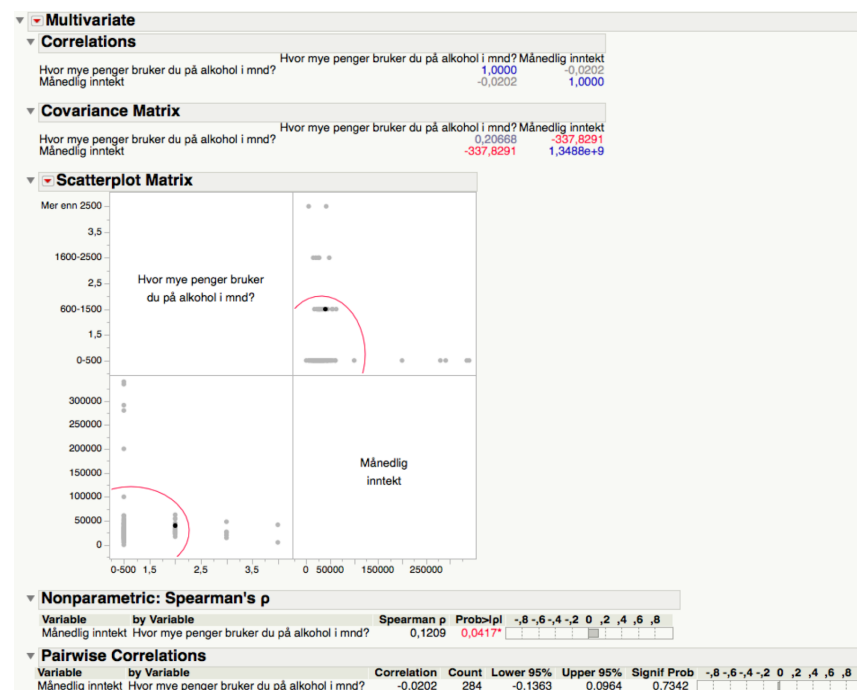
Multivariate

Correlations

| | Hvor mye penger bruker du på alkohol i mnd? | Månedlig inntekt |
|---|---|---|
| Hvor mye penger bruker du på alkohol i mnd? | 1,0000 | -0,0202 |
| Månedlig inntekt | -0,0202 | 1,0000 |

Covariance Matrix

| | Hvor mye penger bruker du på alkohol i mnd? | Månedlig inntekt |
|---|---|---|
| Hvor mye penger bruker du på alkohol i mnd? | 0,20668 | -337,8291 |
| Månedlig inntekt | -337,8291 | 1,3488e+9 |

Scatterplot Matrix

Mer enn 2500
3,5
1600-2500
2,5
600-1500
1,5
0-500

Hvor mye penger bruker du på alkohol i mnd?

300000
250000
200000
150000
100000
50000
0

Månedlig inntekt

0-500 1,5 2,5 3,5
0 50000 150000 250000

Nonparametric: Spearman's ρ

| Variable | by Variable | Spearman ρ | Prob>\|ρ\| | -,8 -,6 -,4 -,2 0 ,2 ,4 ,6 ,8 |
|---|---|---|---|---|
| Månedlig inntekt | Hvor mye penger bruker du på alkohol i mnd? | 0,1209 | 0,0417* | |

Pairwise Correlations

| Variable | by Variable | Correlation | Count | Lower 95% | Upper 95% | Signif Prob | -,8 -,6 -,4 -,2 0 ,2 ,4 ,6 ,8 |
|---|---|---|---|---|---|---|---|
| Månedlig inntekt | Hvor mye penger bruker du på alkohol i mnd? | -0,0202 | 284 | -0,1363 | 0,0964 | 0,7342 | |